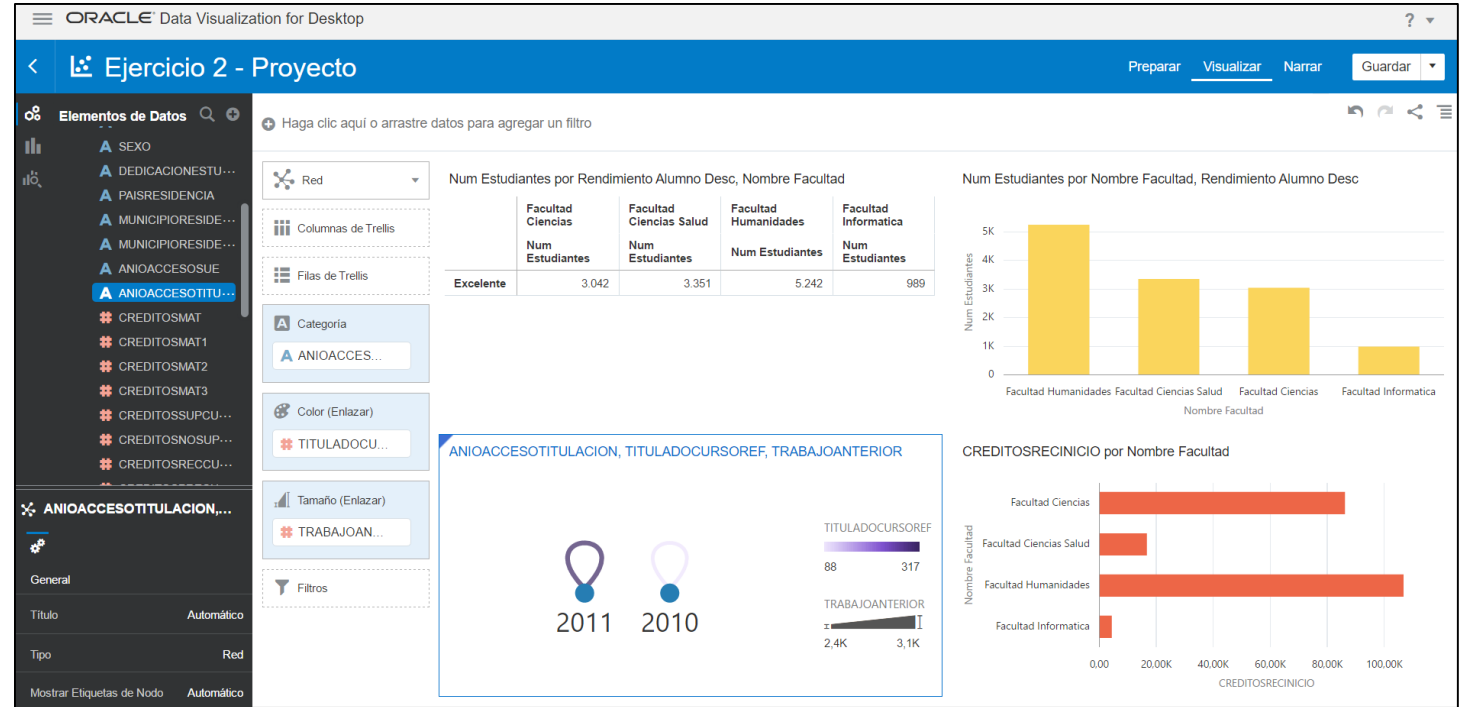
ORACLE Data Visualization for Desktop

?

Ejercicio 2 - Proyecto

Preparar Visualizar Narrar Guardar

Elementos de Datos

A SEXO
A DEDICACIONESTU···
A PAISRESIDENCIA
A MUNICIPIORESIDE···
A MUNICIPIORESIDE···
A ANIOACCESOSUE
A ANIOACCESOTITU···
CREDITOSMAT
CREDITOSMAT1
CREDITOSMAT2
CREDITOSMAT3
CREDITOSSUPCU···
CREDITOSNOSUP···
CREDITOSRECCU···

ANIOACCESOTITULACION,...

General

| Título | Automático |
|---|---|
| Tipo | Red |
| Mostrar Etiquetas de Nodo | Automático |

Haga clic aquí o arrastre datos para agregar un filtro

Red

Columnas de Trellis

Filas de Trellis

Categoría

ANIOACCES...

Color (Enlazar)

TITULADOCU...

Tamaño (Enlazar)

TRABAJOAN...

Filtros

Num Estudiantes por Rendimiento Alumno Desc, Nombre Facultad

| | Facultad Ciencias Num Estudiantes | Facultad Ciencias Salud Num Estudiantes | Facultad Humanidades Num Estudiantes | Facultad Informatica Num Estudiantes |
|---|---|---|---|---|
| Excelente | 3.042 | 3.351 | 5.242 | 989 |

Num Estudiantes por Nombre Facultad, Rendimiento Alumno Desc

5K
4K
3K
2K
1K
0
Num Estudiantes
Facultad Humanidades Facultad Ciencias Salud Facultad Ciencias Facultad Informatica
Nombre Facultad

ANIOACCESOTITULACION, TITULADOCURSOREF, TRABAJOANTERIOR

2011 2010

TITULADOCURSOREF
88 317
TRABAJOANTERIOR
2,4K 3,1K

CREDITOSRECINICIO por Nombre Facultad

Facultad Ciencias
Facultad Ciencias Salud
Facultad Humanidades
Facultad Informatica
Nombre Facultad
0.00 20,00K 40,00K 60,00K 80,00K 100,00K
CREDITOSRECINICIO